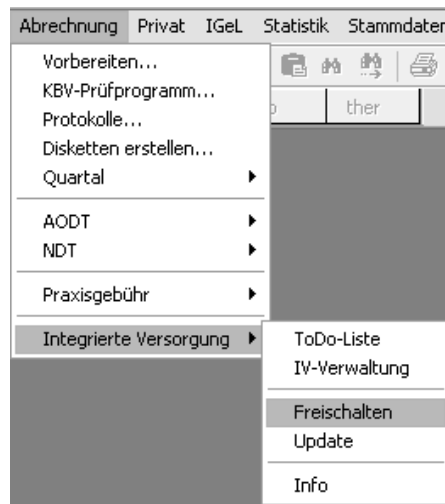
Abrechnung Privat IGeL Statistik Stammdaten

Vorbereiten...
KBV-Prüfprogramm...
Protokolle...
Disketten erstellen...
Quartal

AODT
NDT

Praxisgebühr

Integrierte Versorgung

ToDo-Liste
IV-Verwaltung

Freischalten
Update

Info

ther